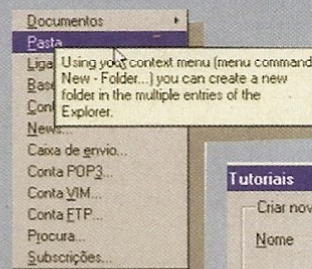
Documentos
Pasta
Liga
Bas
Con
News
Caixa de envio...
Conta POP3...
Conta VIM...
Conta FTP...
Procura...
Subscrições...

Using your context menu (menu command New - Folder...) you can create a new folder in the multiple entries of the Explorer.

Tutoriais
Criar nov
Nome